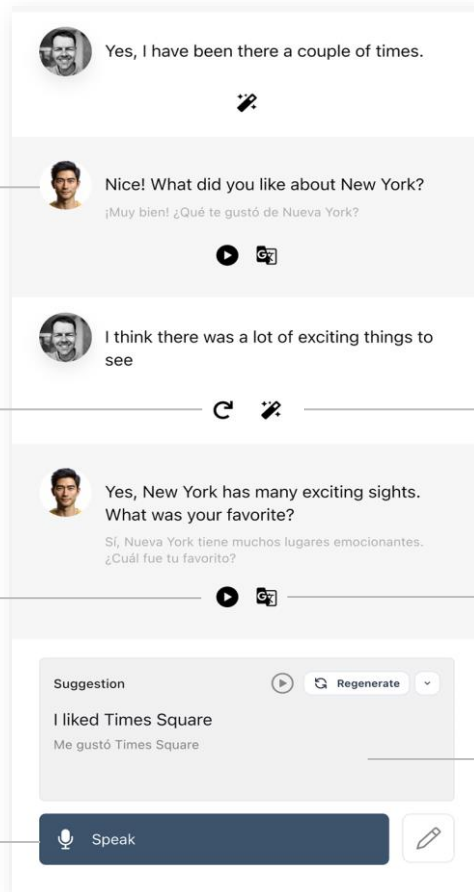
Yes, I have been there a couple of times.

Nice! What did you like about New York?

¡Muy bien! ¿Qué te gustó de Nueva York?

I think there was a lot of exciting things to see

Yes, New York has many exciting sights. What was your favorite?

Sí, Nueva York tiene muchos lugares emocionantes. ¿Cuál fue tu favorito?

Suggestion

Regenerate

I liked Times Square

Me gustó Times Square

Speak